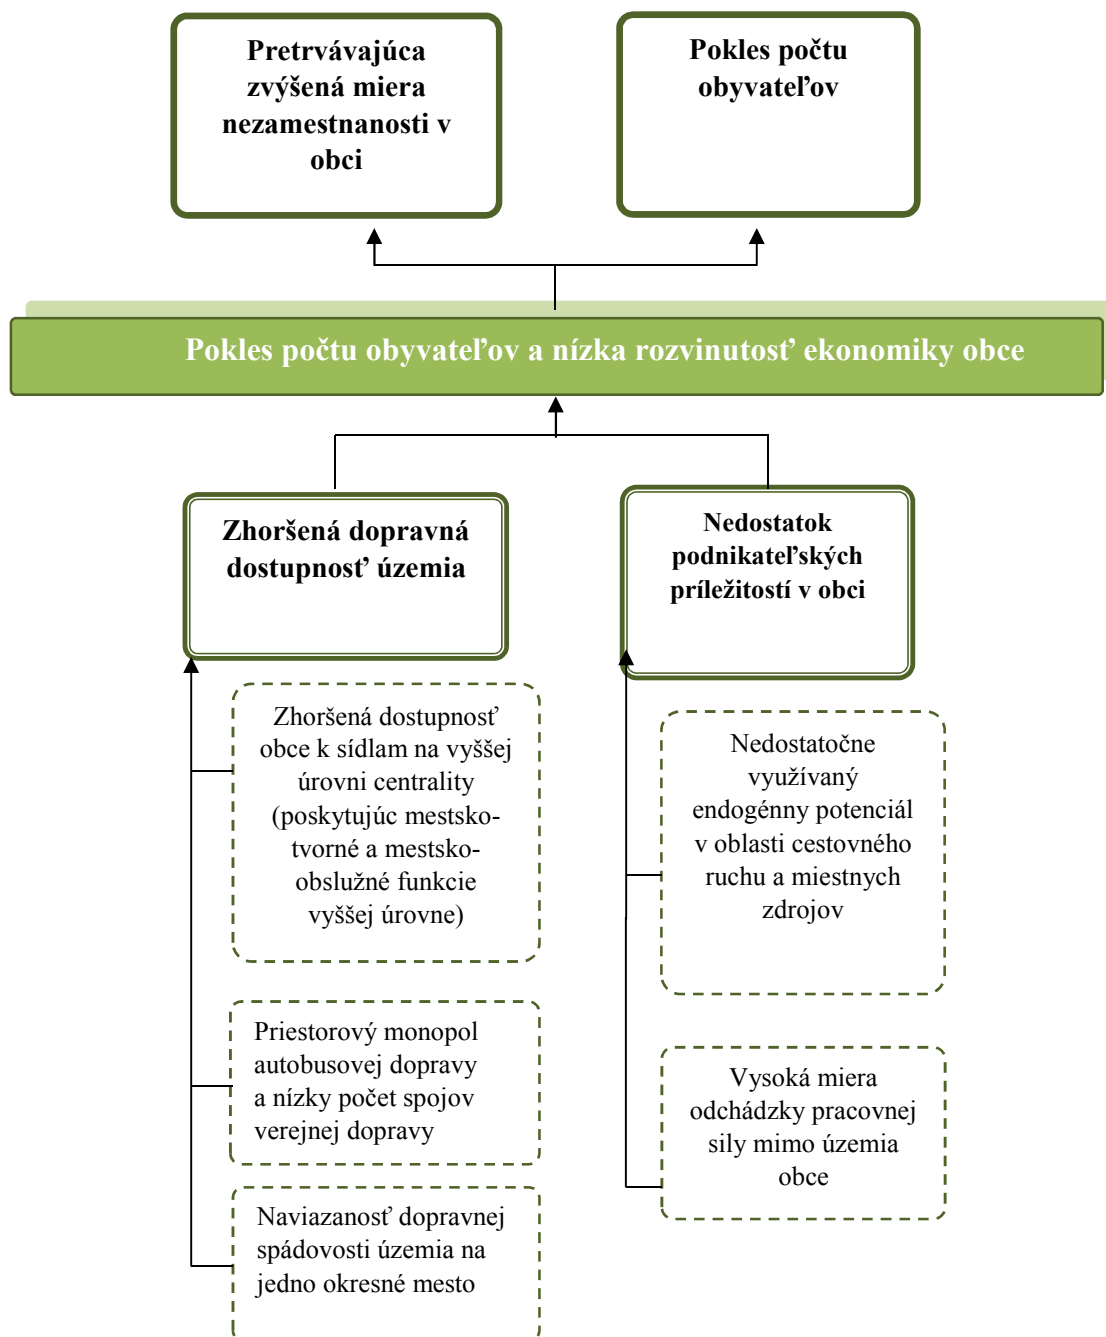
Pretrvávajúca zvýšená miera nezamestnanosti v obci

Pokles počtu obyvateľov

Pokles počtu obyvateľov a nízka rozvinutosť ekonomiky obce

Zhoršená dopravná dostupnosť územia

Nedostatok podnikateľských príležitostí v obci

Zhoršená dostupnosť obce k sídlam na vyššej úrovni centrality (poskytujúc mestsko-tvorné a mestsko-obslužné funkcie vyššej úrovne)

Priestorový monopol autobusovej dopravy a nízky počet spojov verejnej dopravy

Naviazanosť dopravnej spádovosti územia na jedno okresné mesto

Nedostatočne využívaný endogénny potenciál v oblasti cestovného ruchu a miestnych zdrojov

Vysoká miera odchádzky pracovnej sily mimo územia obce